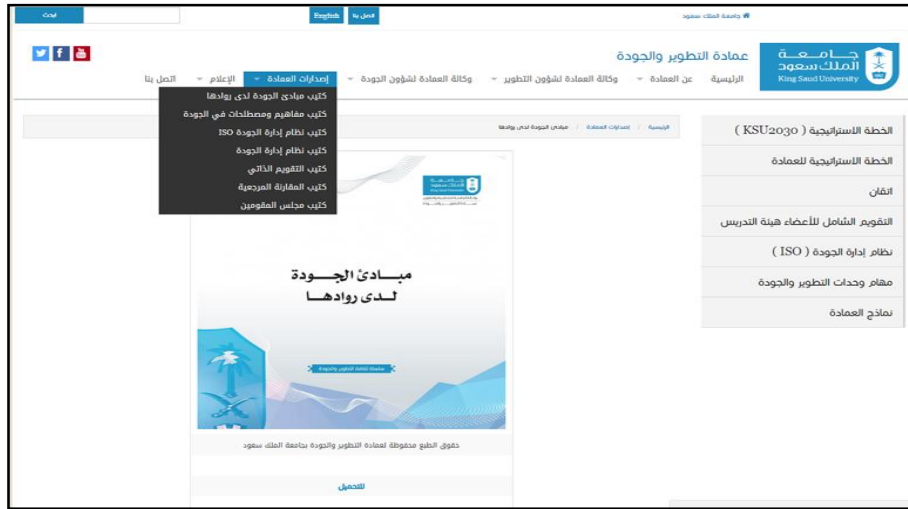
ابحث English اتصل بنا جامعة الملك سعود

جامعة الملك سعود King Saud University

عمادة التطوير والجودة

الرئيسية عن العمادة وكالة العمادة لشؤون التطوير وكالة العمادة لشؤون الجودة إصدارات العمادة الإعلام اتصل بنا

كتيب مبادئ الجودة لدى روادها
كتيب مفاهيم ومصطلحات في الجودة
كتيب نظام إدارة الجودة ISO
كتيب نظام إدارة الجودة
كتيب التقويم الذاتي
كتيب المقارنة المرجعية
كتيب مجلس المقومين

الرئيسية / إصدارات العمادة / مبادئ الجودة لدى روادها

الخطة الاستراتيجية ( KSU2030 )
الخطة الاستراتيجية للعمادة
اتقان
التقويم الشامل للأعضاء هيئة التدريس
نظام إدارة الجودة ( ISO )
مهام وحدات التطوير والجودة
نماذج العمادة

جامعة الملك سعود King Saud University

مبادئ الجودة
لدى روادها

سلسلة ثقافة التطوير والجودة

حقوق الطبع محفوظة لعمادة التطوير والجودة بجامعة الملك سعود

للتحميل